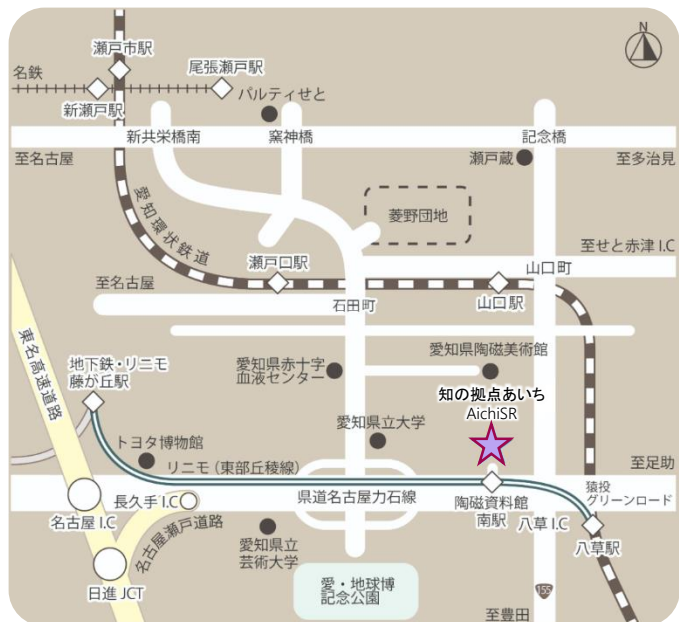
N

瀬戸市駅
名鉄
尾張瀬戸駅
新瀬戸駅
パルティせと
新共栄橋南
窯神橋
記念橋
至名古屋
瀬戸蔵
至多治見
愛知環状鉄道
菱野団地
至せと赤津 I.C
瀬戸口駅
山口町
至名古屋
石田町
山口駅
東名高速道路
地下鉄・リニモ
藤が丘駅
愛知県赤十字
血液センター
愛知県陶磁美術館
知の拠点あいち
AichiSR
愛知県立大学
トヨタ博物館
リニモ（東部丘陵線）
至足助
猿投
グリーンロード
県道名古屋力石線
長久手 I.C
陶磁資料館
南駅
八草 I.C
名古屋 I.C
名古屋瀬戸道路
愛知県立
芸術大学
八草駅
日進 JCT
愛・地球博
記念公園
155
至豊田